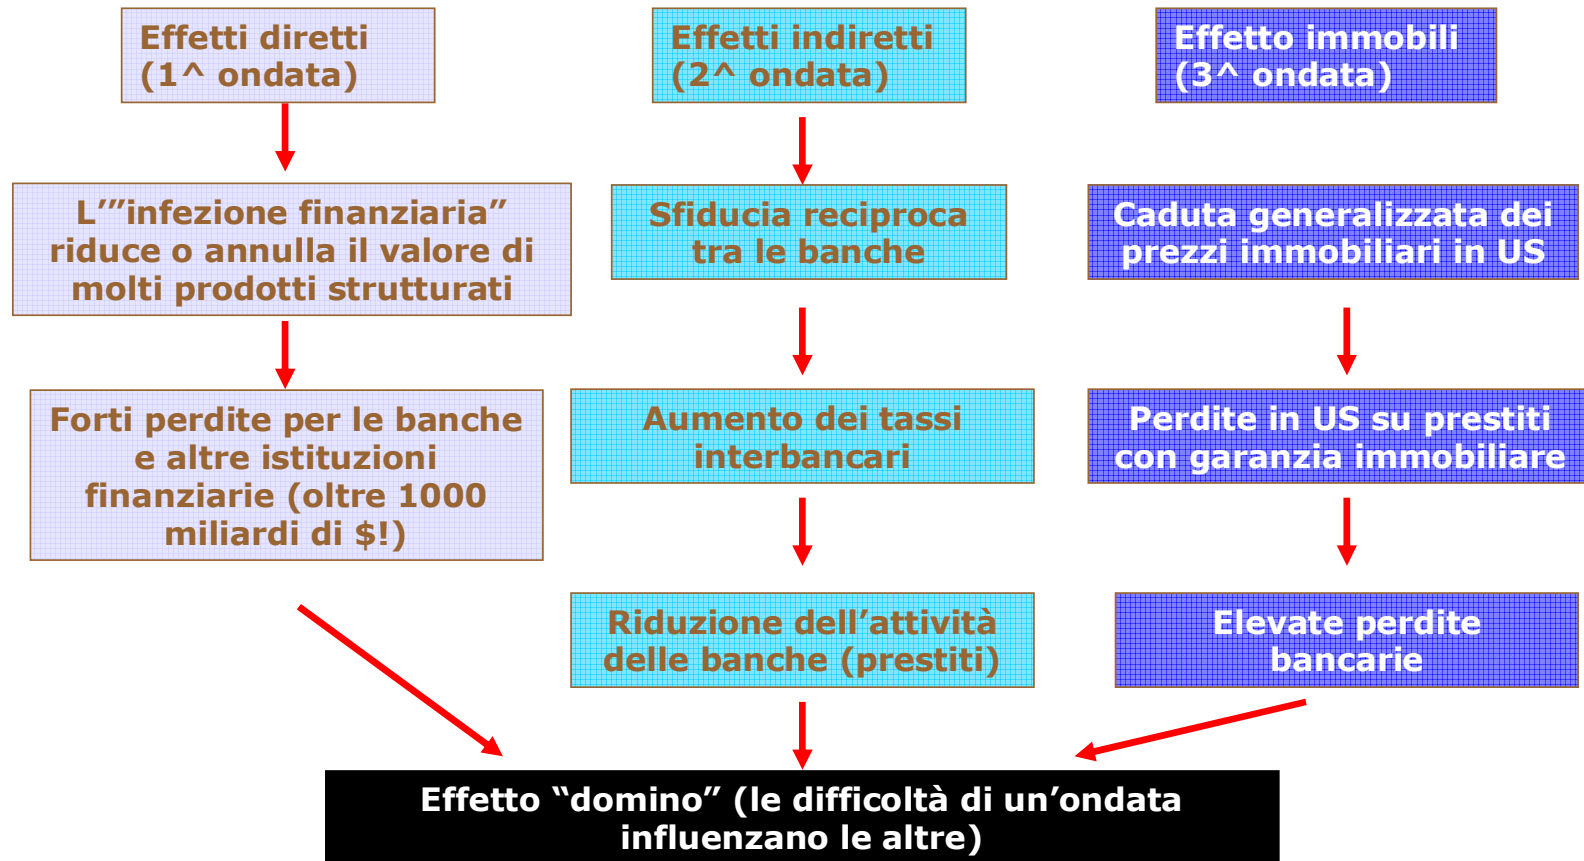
Effetti diretti
(1^ ondata)

L’”infezione finanziaria” riduce o annulla il valore di molti prodotti strutturati

Forti perdite per le banche e altre istituzioni finanziarie (oltre 1000 miliardi di $!)

Effetti indiretti
(2^ ondata)

Sfiducia reciproca tra le banche

Aumento dei tassi interbancari

Riduzione dell’attività delle banche (prestiti)

Effetto immobili
(3^ ondata)

Caduta generalizzata dei prezzi immobiliari in US

Perdite in US su prestiti con garanzia immobiliare

Elevate perdite bancarie

Effetto “domino” (le difficoltà di un’ondata influenzano le altre)